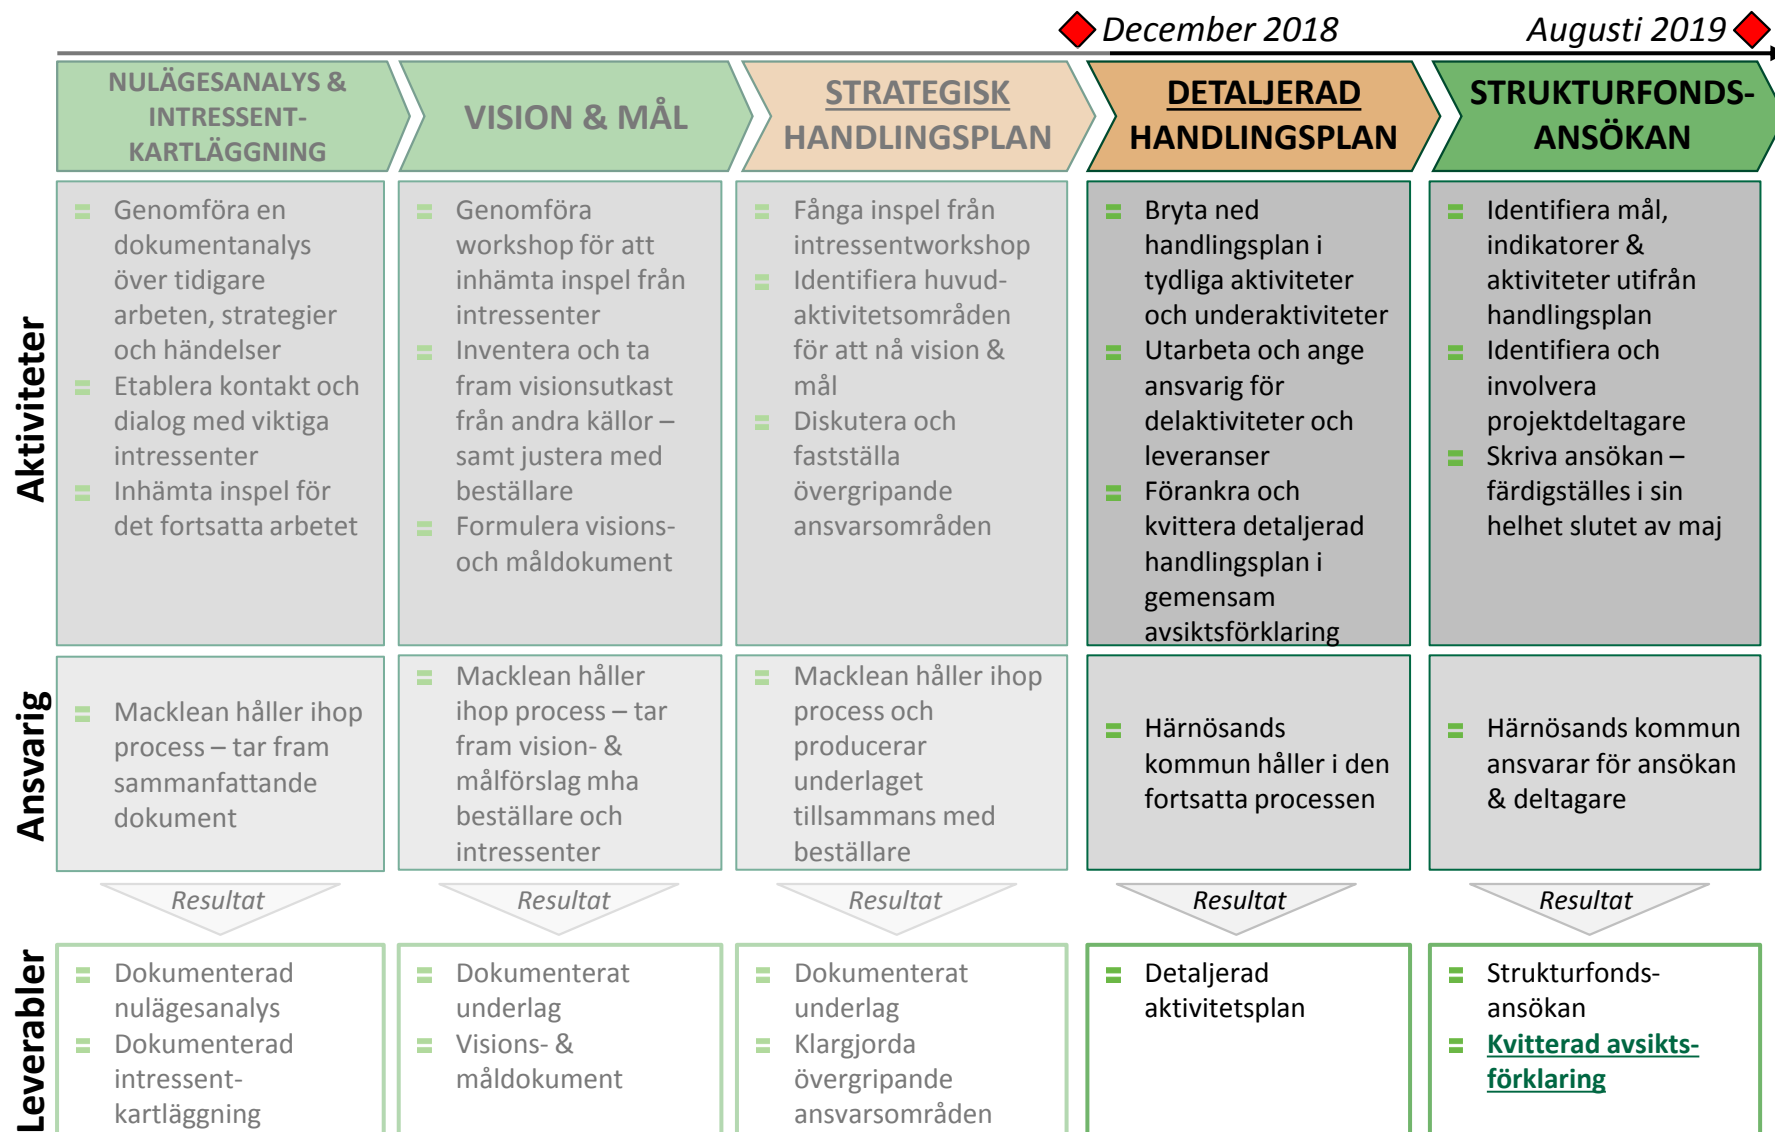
December 2018 Augusti 2019

NULÄGESANALYS & INTRESSENT-KARTLÄGGNING

VISION & MÅL

STRATEGISK HANDLINGSPLAN

DETALJERAD HANDLINGSPLAN

STRUKTURFONDS-ANSÖKAN

Aktiviteter

Genomföra en dokumentanalys över tidigare arbeten, strategier och händelser
Etablera kontakt och dialog med viktiga intressenter
Inhämta inspel för det fortsatta arbetet

Genomföra workshop för att inhämta inspel från intressenter
Inventera och ta fram visionsutkast från andra källor – samt justera med beställare
Formulera visions- och måldokument

Fånga inspel från intressentworkshop
Identifiera huvud-aktivitetsområden för att nå vision & mål
Diskutera och fastställa övergripande ansvarsområden

Bryta ned handlingsplan i tydliga aktiviteter och underaktiviteter
Utarbeta och ange ansvarig för delaktiviteter och leveranser
Förankra och kvittera detaljerad handlingsplan i gemensam avsiktsförklaring

Identifiera mål, indikatorer & aktiviteter utifrån handlingsplan
Identifiera och involvera projektdeltagare
Skriva ansökan – färdigställes i sin helhet slutet av maj

Ansvarig

Macklean håller ihop process – tar fram sammanfattande dokument

Macklean håller ihop process – tar fram vision- & målförslag mha beställare och intressenter

Macklean håller ihop process och producerar underlaget tillsammans med beställare

Härnösands kommun håller i den fortsatta processen

Härnösands kommun ansvarar för ansökan & deltagare

Resultat

Resultat

Resultat

Resultat

Resultat

Leverabler

Dokumenterad nulägesanalys
Dokumenterad intressent-kartläggning

Dokumenterat underlag
Visions- & måldokument

Dokumenterat underlag
Klargjorda övergripande ansvarsområden

Detaljerad aktivitetsplan

Strukturfonds-ansökan
Kvitterad avsikts-förklaring